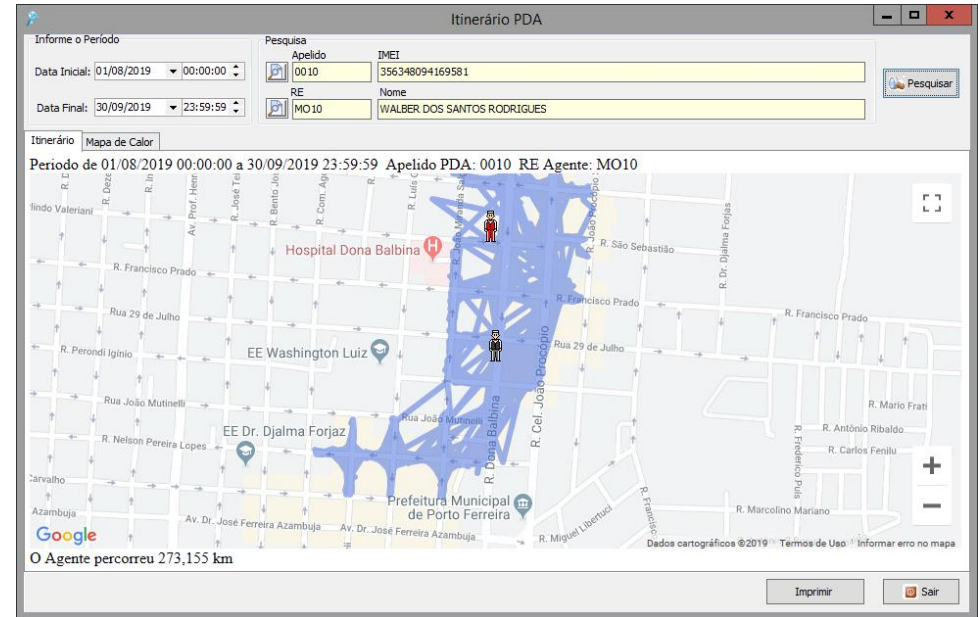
Itinerário PDA

Informe o Período
Data Inicial: 01/08/2019 00:00:00
Data Final: 30/09/2019 23:59:59

Pesquisa
Apelido
0010
IMEI
356348094169581
RE
MO10
Nome
WALBER DOS SANTOS RODRIGUES

Pesquisar

Itinerário
Mapa de Calor

Periodo de 01/08/2019 00:00:00 a 30/09/2019 23:59:59 Apelido PDA: 0010 RE Agente: MO10

lindo Valeriani
R. Deze
R. In
Av. Prof. Henr
R. José Tei
R. Bento Joã
R. Com. Ag
R. Luís C
R. João Miranda Sa
R. João Procópio S
R. São Sebastião
R. Dr. Djalma Forjaz
Hospital Dona Balbina
R. Francisco Prado
R. Francisco Prado
R. Francisco Prado
Rua 29 de Julho
Rua 29 de Julho
R. Perondi Igínio
EE Washington Luiz
R. Cel. João Procópio
R. Mario Frati
Rua João Mutinelli
Rua João Mutinelli
R. Antônio Ribaldo
EE Dr. Djalma Forjaz
R. Dona Balbina
R. Nelson Pereira Lopes
R. Carlos Fenilu
R. Frederico Pulis
Carvalho
Prefeitura Municipal de Porto Ferreira
Azambuja
Av. Dr. José Ferreira Azambuja
Av. Dr. José Ferreira Azambuja
R. Francisco
R. Miguel Libertucci
R. Marcolino Mariano
Google
Dados cartográficos ©2019 Termos de Uso Informar erro no mapa

O Agente percorreu 273,155 km

Imprimir
Sair